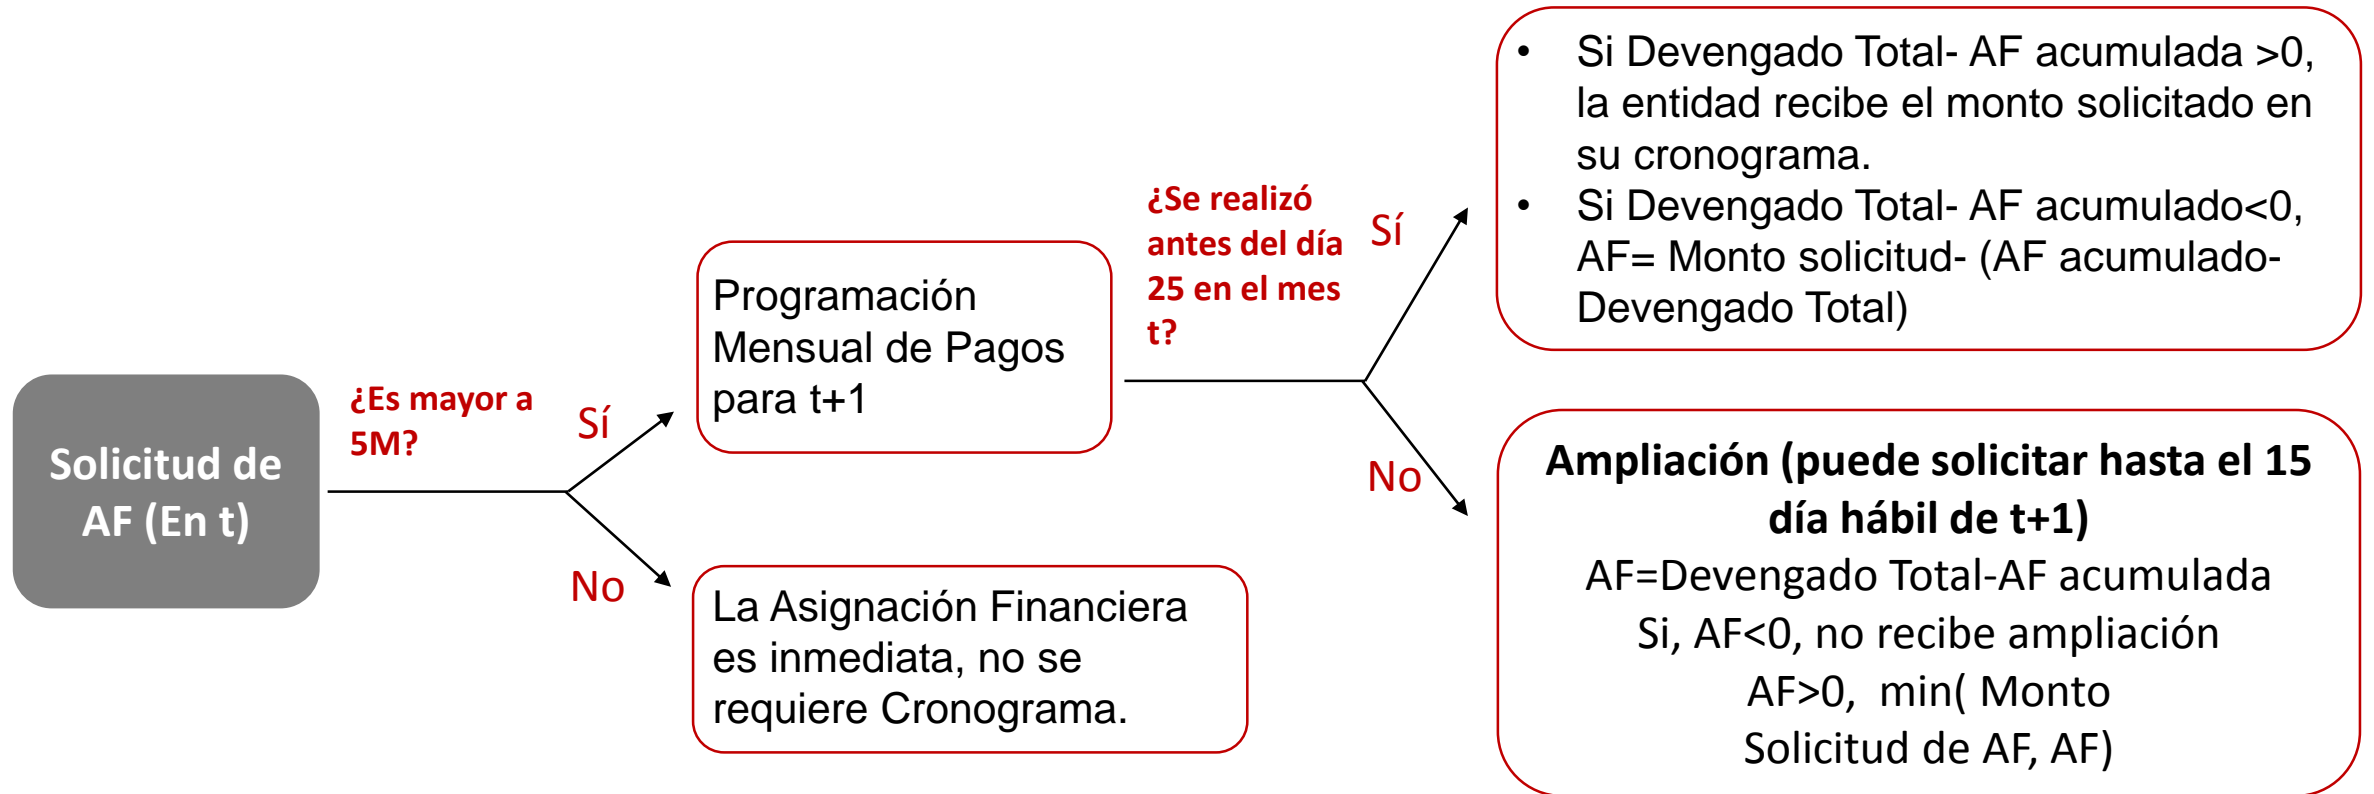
Solicitud de AF (En t)

¿Es mayor a 5M?

Sí

Programación Mensual de Pagos para t+1

No

La Asignación Financiera es inmediata, no se requiere Cronograma.

¿Se realizó antes del día 25 en el mes t?

Sí

• Si Devengado Total- AF acumulada >0, la entidad recibe el monto solicitado en su cronograma.
• Si Devengado Total- AF acumulado<0, AF= Monto solicitud- (AF acumulado- Devengado Total)

No

Ampliación (puede solicitar hasta el 15 día hábil de t+1)
AF=Devengado Total-AF acumulada
Si, AF<0, no recibe ampliación
AF>0, min( Monto Solicitud de AF, AF)